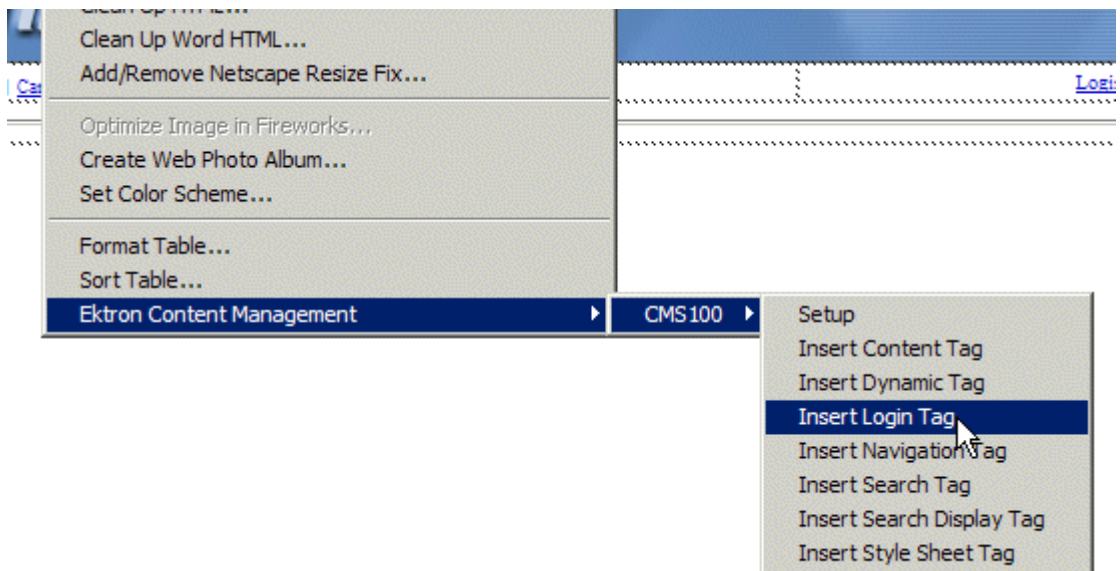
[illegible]
Clean Up Word HTML...
Add/Remove Netscape Resize Fix...

Optimize Image in Fireworks...
Create Web Photo Album...
Set Color Scheme...

Format Table...
Sort Table...
Ektron Content Management

CMS100

Setup
Insert Content Tag
Insert Dynamic Tag
Insert Login Tag
Insert Navigation Tag
Insert Search Tag
Insert Search Display Tag
Insert Style Sheet Tag

| Ca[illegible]

Logi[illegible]